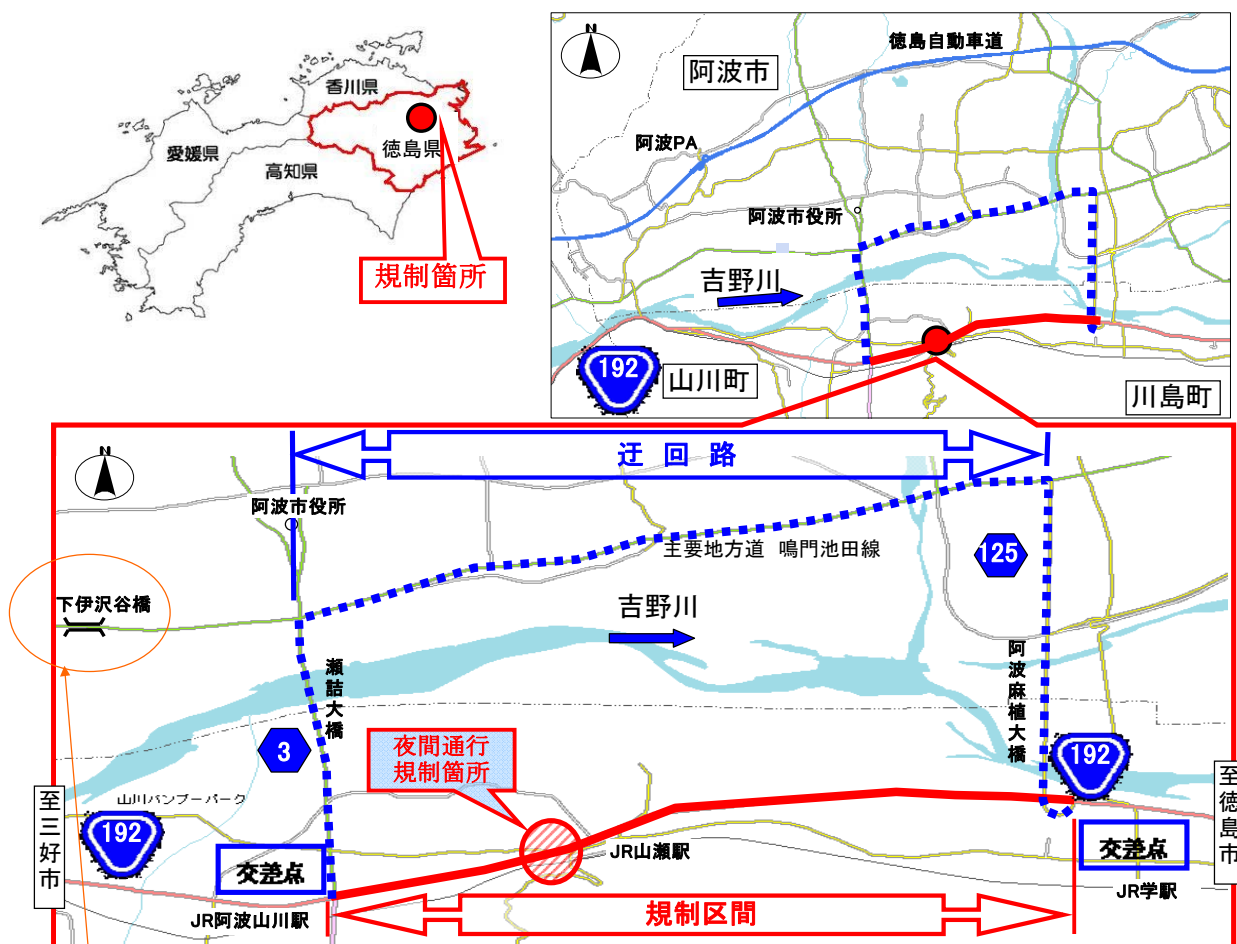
香川県
愛媛県
徳島県
高知県
規制箇所

N
徳島自動車道
阿波市
阿波PA
阿波市役所
吉野川
192
山川町
川島町

N
迂回路
阿波市役所
主要地方道 鳴門池田線
125
下伊沢谷橋
吉野川
瀬詰大橋
阿波麻植大橋
3
夜間通行規制箇所
192
至三好市
山川バンブーパーク
192
交差点
JR山瀬駅
至徳島市
交差点
JR学駅
JR阿波山川駅
規制区間